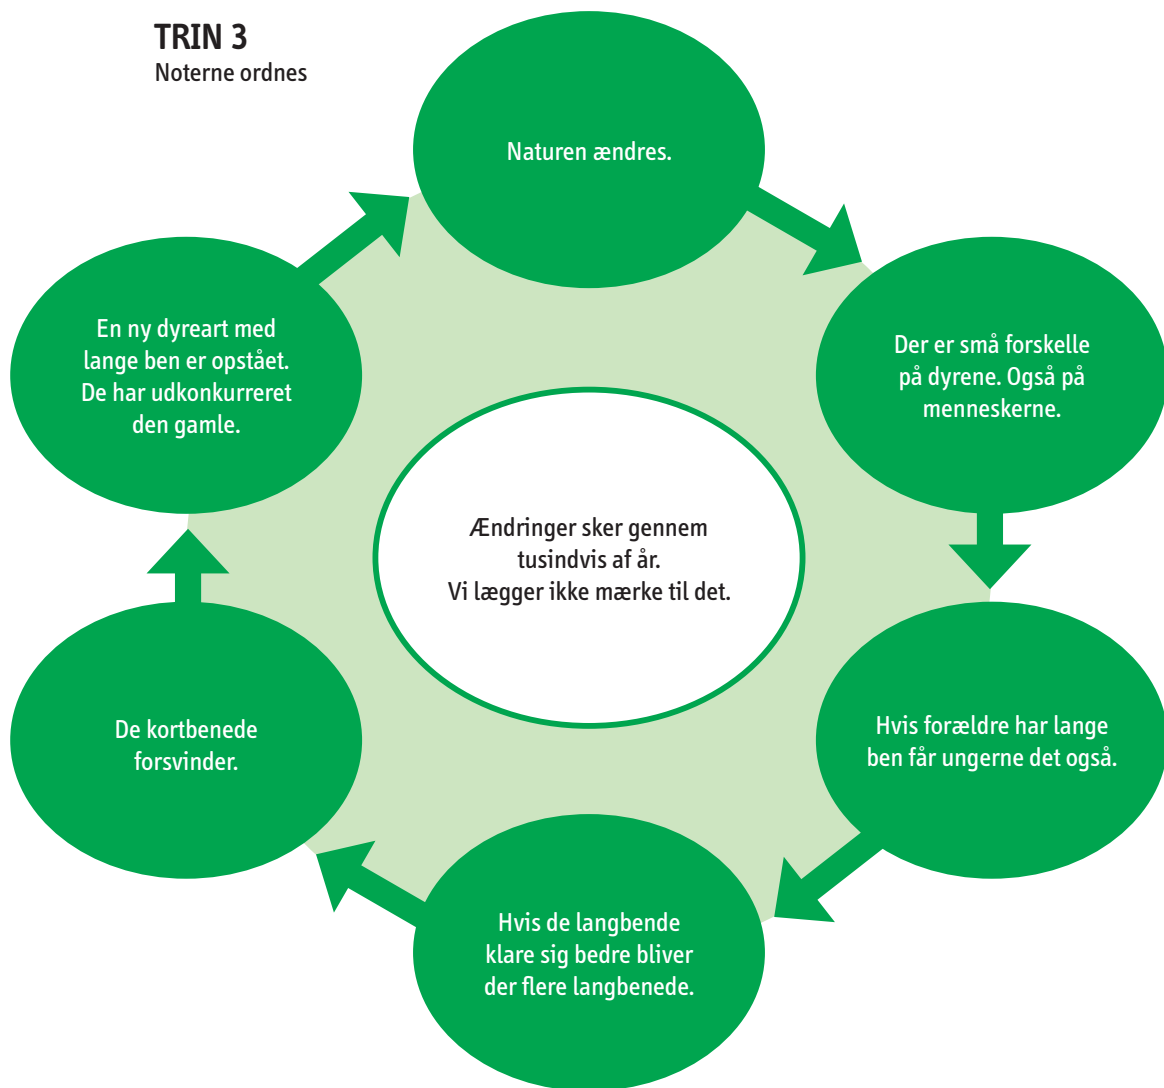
TRIN 3
Noterne ordnes

Naturen ændres.

Der er små forskelle på dyrene. Også på menneskerne.

Hvis forældre har lange ben får ungerne det også.

Hvis de langbende klare sig bedre bliver der flere langbenede.

De kortbenede forsvinder.

En ny dyreart med lange ben er opstået. De har udkonkurreret den gamle.

Ændringer sker gennem tusindvis af år.
Vi lægger ikke mærke til det.